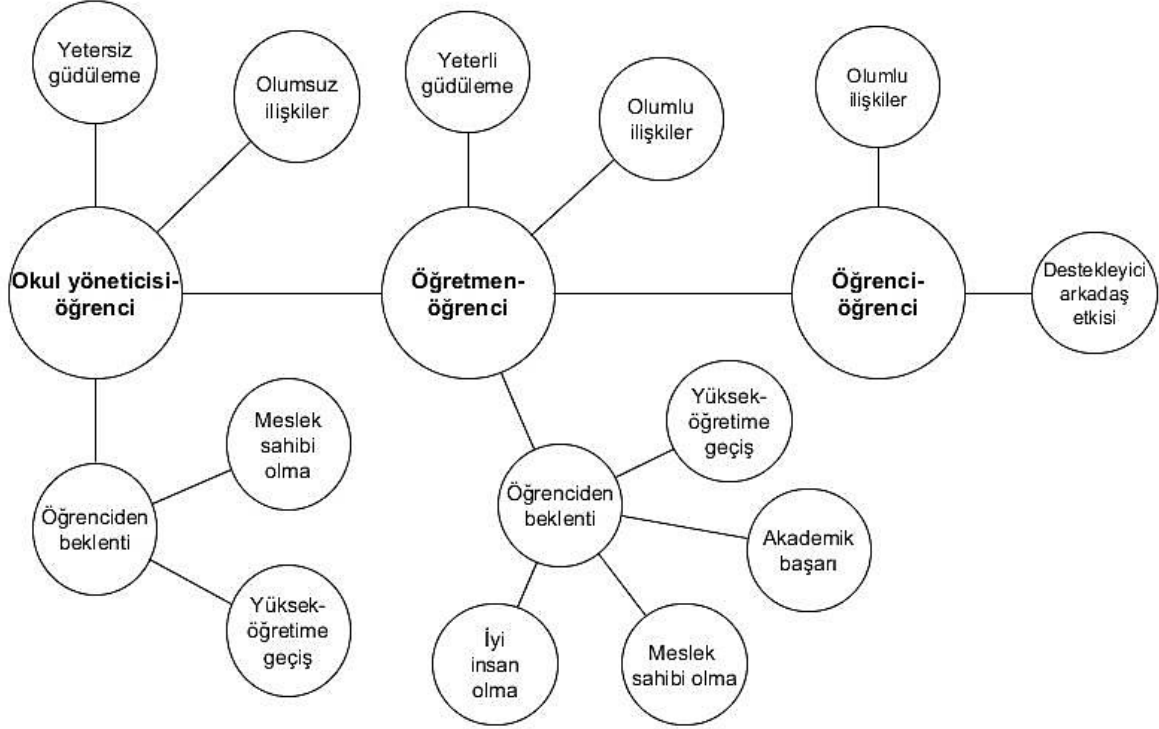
Yetersiz güdüleme

Olumsuz ilişkiler

Yeterli güdüleme

Olumlu ilişkiler

Olumlu ilişkiler

Okul yöneticisi-öğrenci

Öğretmen-öğrenci

Öğrenci-öğrenci

Destekleyici arkadaş etkisi

Meslek sahibi olma

Öğrenciden beklenti

Yüksek-öğretime geçiş

Yüksek-öğretime geçiş

Öğrenciden beklenti

Akademik başarı

İyi insan olma

Meslek sahibi olma